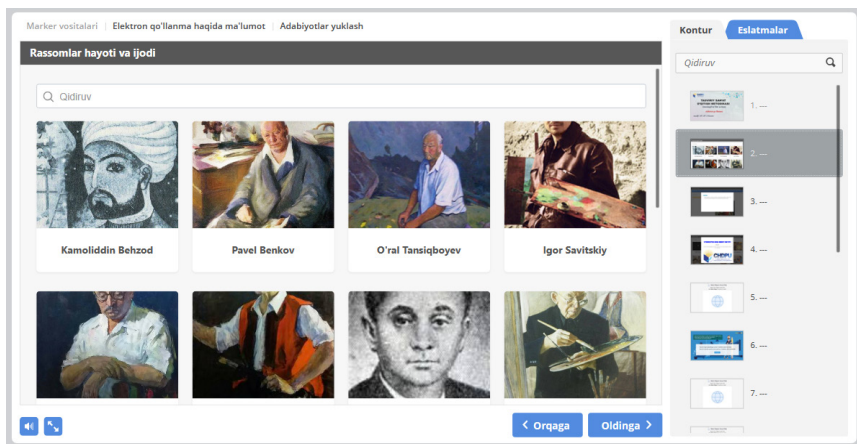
Marker vositalari | Elektron qo'llanma haqida ma'lumot | Adabiyotlar yuklash

Rassomlar hayoti va ijodi

Qidiruv

Kamoliddin Behzod

Pavel Benkov

O'ral Tansiqboyev

Igor Savitskiy

Orqaga

Oldinga

Kontur

Eslatmalar

Qidiruv

1. ---

2. ---

3. ---

4. ---

5. ---

6. ---

7. ---